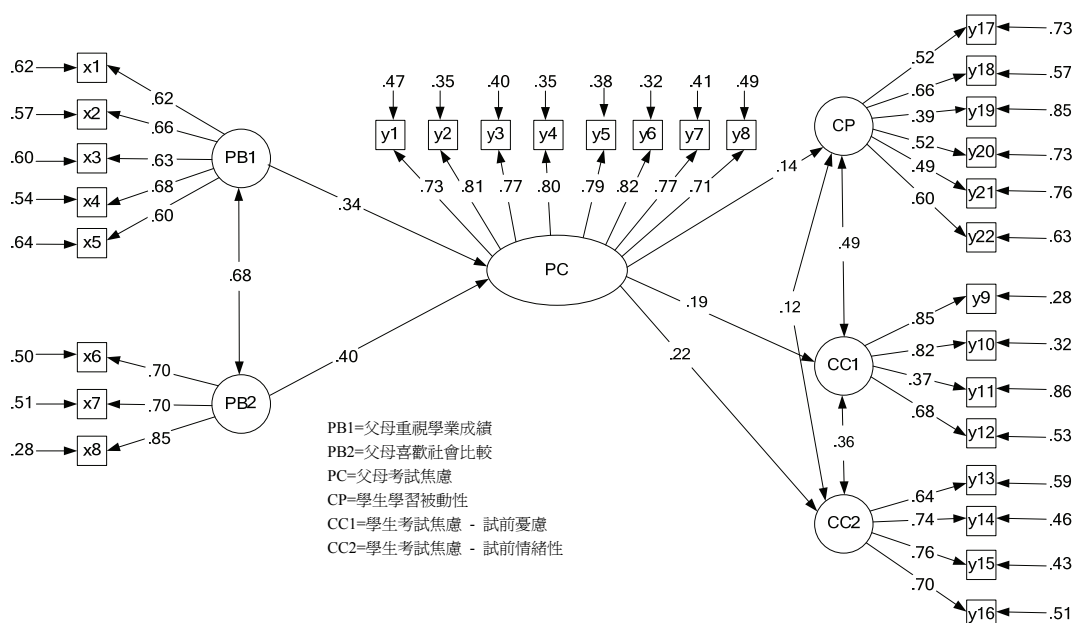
.62 x1 .62
.57 x2 .66
.60 x3 .63
.54 x4 .68
.64 x5 .60
PB1
.68
PB2
.50 x6 .70
.51 x7 .70
.28 x8 .85
.34
.40
.47 .35 .40 .35 .38 .32 .41 .49
y1 y2 y3 y4 y5 y6 y7 y8
.73 .81 .77 .80 .79 .82 .77 .71
PC
.14
.19
.22
.12
CP
.49
CC1
.36
CC2
.52 y17 .73
.66 y18 .57
.39 y19 .85
.52 y20 .73
.49 y21 .76
.60 y22 .63
.85 y9 .28
.82 y10 .32
.37 y11 .86
.68 y12 .53
.64 y13 .59
.74 y14 .46
.76 y15 .43
.70 y16 .51

PB1=父母重視學業成績
PB2=父母喜歡社會比較
PC=父母考試焦慮
CP=學生學習被動性
CC1=學生考試焦慮 - 試前憂慮
CC2=學生考試焦慮 - 試前情緒性